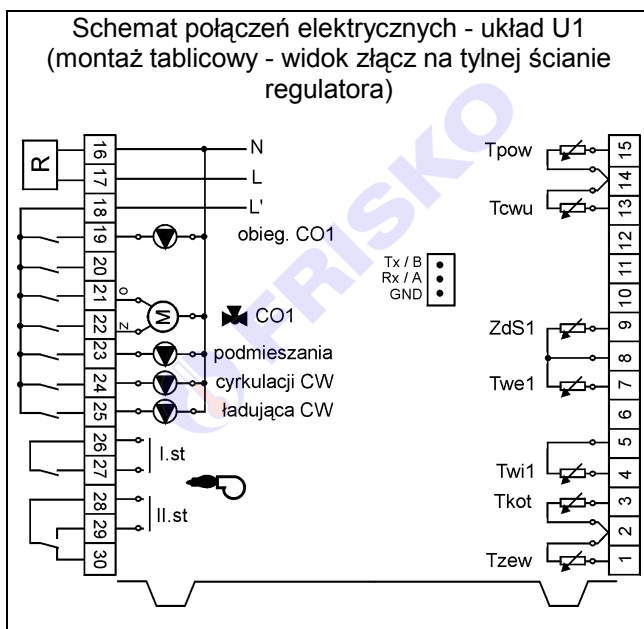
Schemat połączeń elektrycznych - układ U1 (montaż tablicowy - widok złącz na tylnej ścianie regulatora)

R
16
17
18
19
20
21
22
23
24
25
26
27
28
29
30

N
L
L'
obieg. CO1
o
z
M
CO1
podmieszania
cyrkulacji CW
ładująca CW
I.st
II.st

FRISKO

Tx / B
Rx / A
GND

Tpow
Tcwu
ZdS1
Twe1
Twi1
Tkot
Tzew

15
14
13
12
11
10
9
8
7
6
5
4
3
2
1